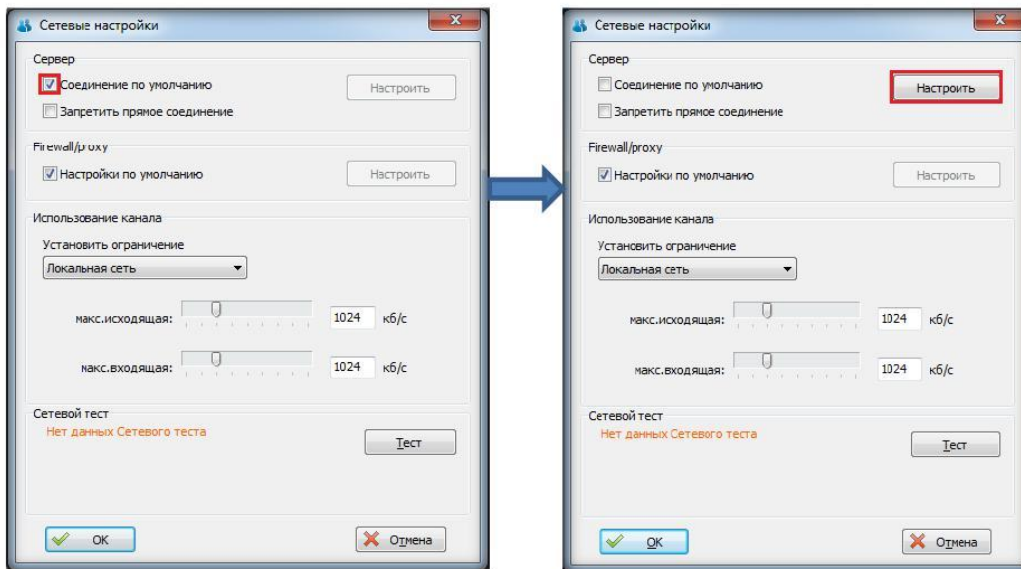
Сетевые настройки

Сервер

Соединение по умолчанию

Настроить

Запретить прямое соединение

Firewall/proxy

Настройки по умолчанию

Настроить

Использование канала

Установить ограничение

Локальная сеть

макс.исходящая: 1024 кб/с

макс.входящая: 1024 кб/с

Сетевой тест

Нет данных Сетевого теста

Тест

OK

Отмена

Сетевые настройки

Сервер

Соединение по умолчанию

Настроить

Запретить прямое соединение

Firewall/proxy

Настройки по умолчанию

Настроить

Использование канала

Установить ограничение

Локальная сеть

макс.исходящая: 1024 кб/с

макс.входящая: 1024 кб/с

Сетевой тест

Нет данных Сетевого теста

Тест

OK

Отмена